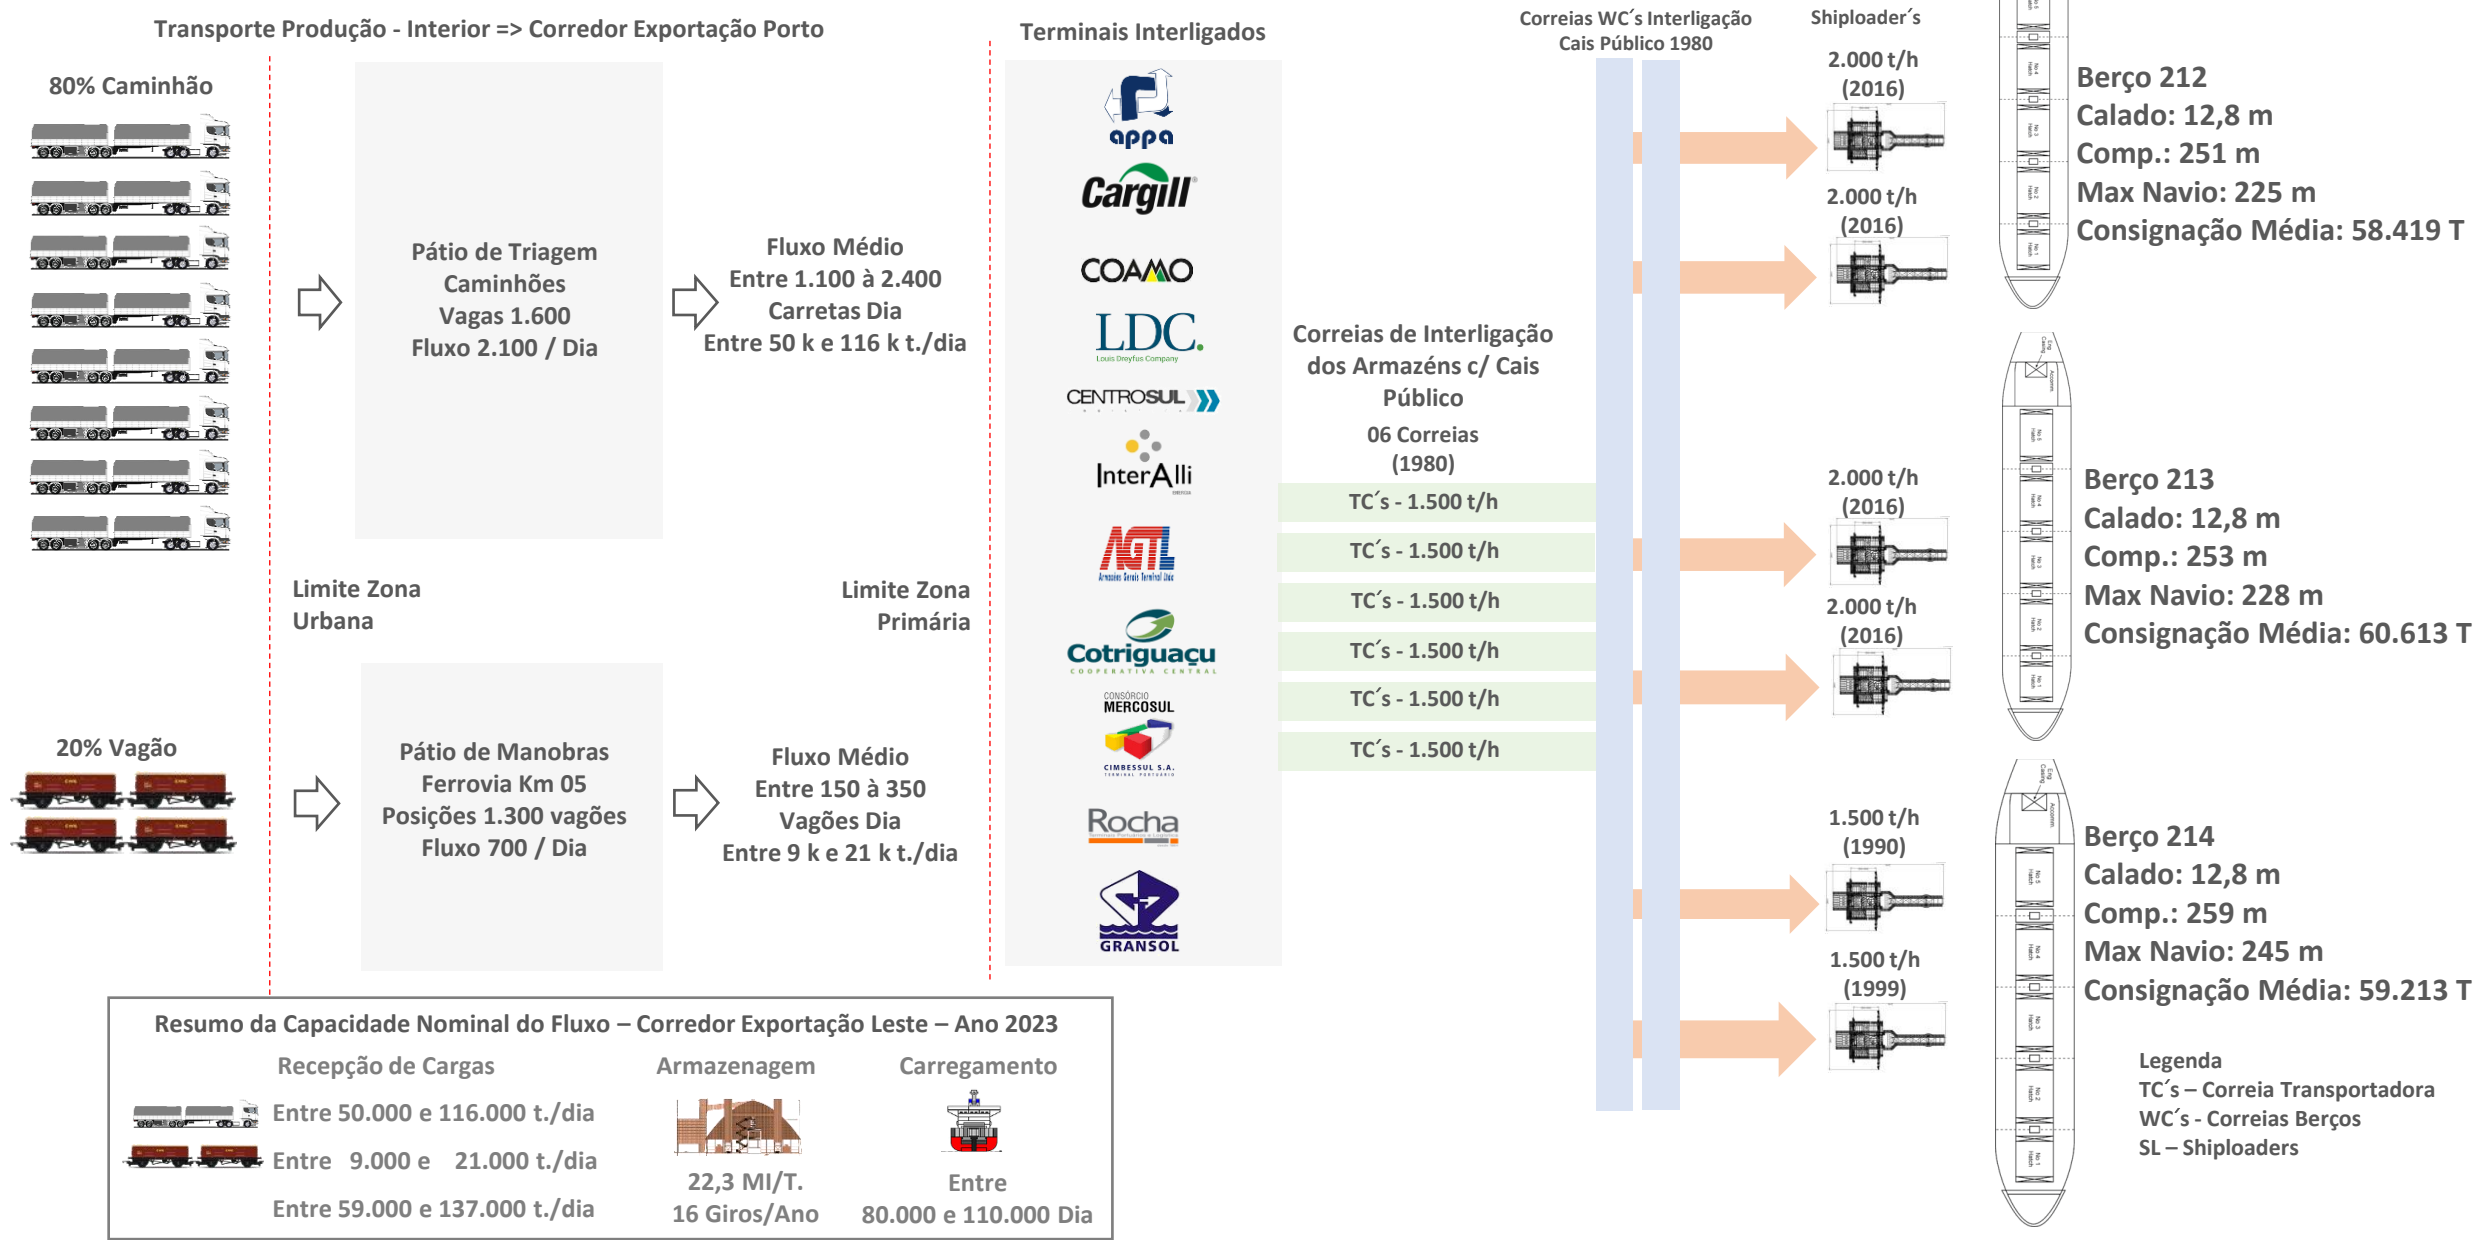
Transporte Produção - Interior => Corredor Exportação Porto

80% Caminhão

Pátio de Triagem
Caminhões
Vagas 1.600
Fluxo 2.100 / Dia

Fluxo Médio
Entre 1.100 à 2.400
Carretas Dia
Entre 50 k e 116 k t./dia

Limite Zona Urbana

Limite Zona Primária

20% Vagão

Pátio de Manobras
Ferrovia Km 05
Posições 1.300 vagões
Fluxo 700 / Dia

Fluxo Médio
Entre 150 à 350
Vagões Dia
Entre 9 k e 21 k t./dia

Terminais Interligados

appa
Cargill
COAMO
LDC. Louis Dreyfus Company
CENTROSUL
InterAlli
AGTL
Cotriguaçu COOPERATIVA CENTRAL
CONSÓRCIO MERCOSUL
CIMBESSUL S.A. TERMINAL PORTUÁRIO
Rocha
GRANSOL

Correias de Interligação dos Armazéns c/ Cais Público
06 Correias
(1980)

TC´s - 1.500 t/h
TC´s - 1.500 t/h
TC´s - 1.500 t/h
TC´s - 1.500 t/h
TC´s - 1.500 t/h
TC´s - 1.500 t/h

Correias WC´s Interligação
Cais Público 1980

Shiploader´s

2.000 t/h
(2016)
2.000 t/h
(2016)
2.000 t/h
(2016)
2.000 t/h
(2016)
1.500 t/h
(1990)
1.500 t/h
(1999)

Berço 212
Calado: 12,8 m
Comp.: 251 m
Max Navio: 225 m
Consignação Média: 58.419 T

Berço 213
Calado: 12,8 m
Comp.: 253 m
Max Navio: 228 m
Consignação Média: 60.613 T

Berço 214
Calado: 12,8 m
Comp.: 259 m
Max Navio: 245 m
Consignação Média: 59.213 T

Legenda
TC´s – Correia Transportadora
WC´s - Correias Berços
SL – Shiploaders

Resumo da Capacidade Nominal do Fluxo – Corredor Exportação Leste – Ano 2023
Recepção de Cargas
Entre 50.000 e 116.000 t./dia
Entre 9.000 e 21.000 t./dia
Entre 59.000 e 137.000 t./dia
Armazenagem
22,3 MI/T.
16 Giros/Ano
Carregamento
Entre
80.000 e 110.000 Dia